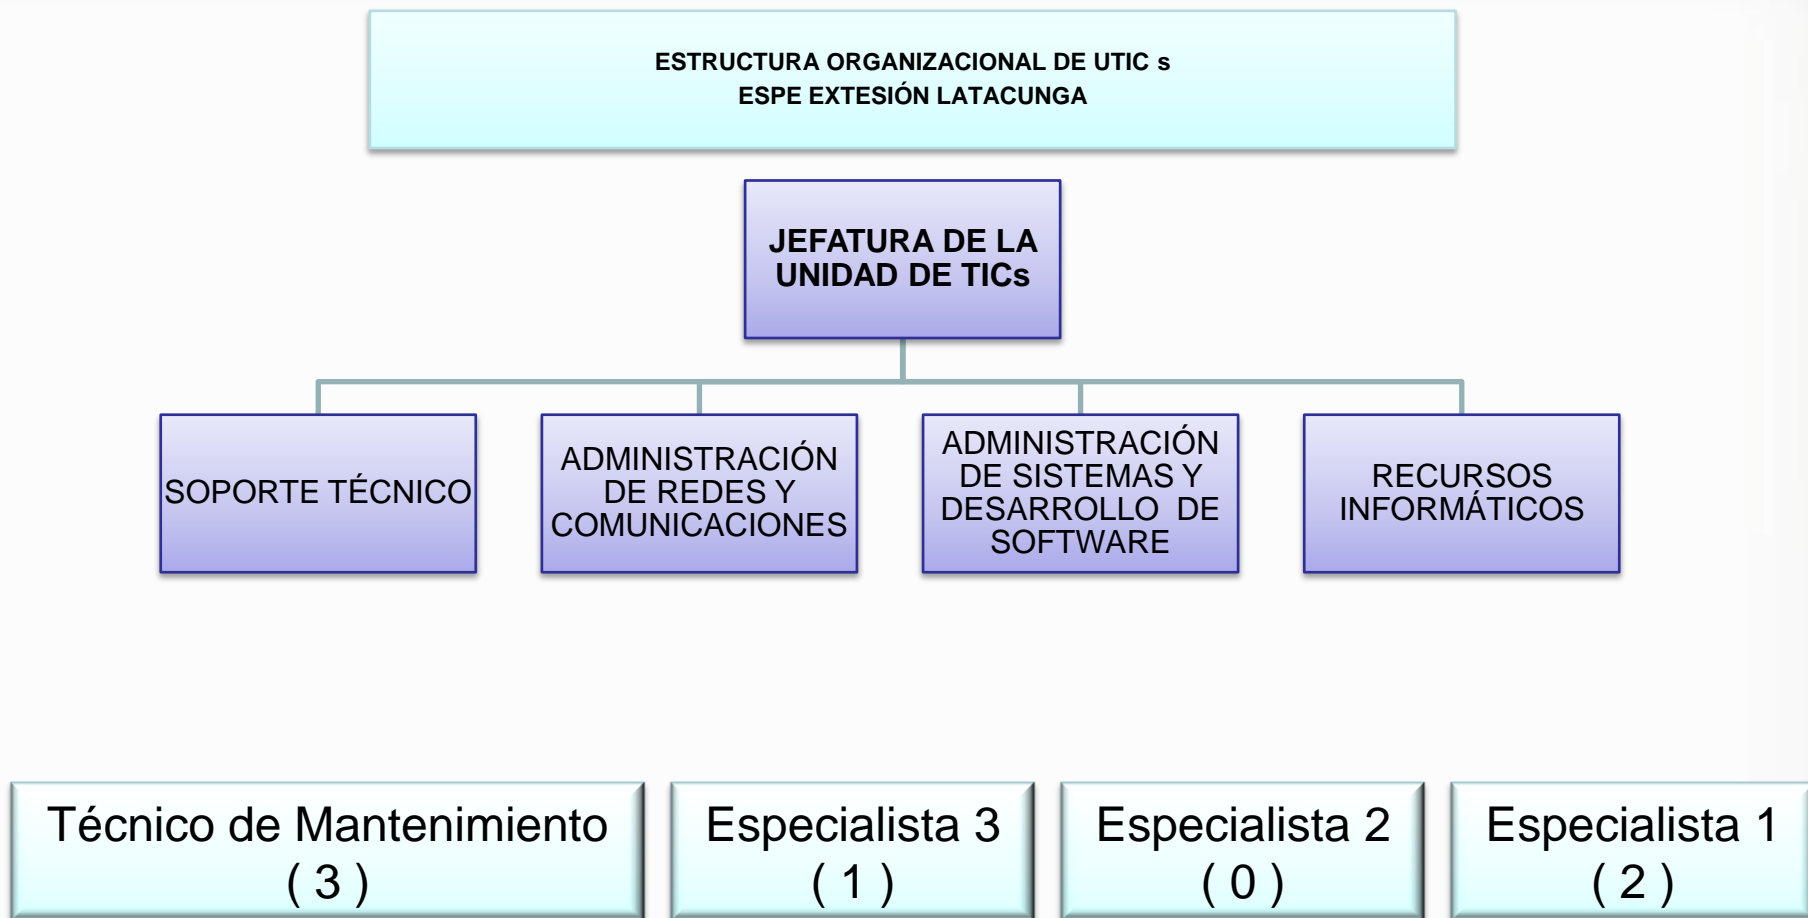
ESTRUCTURA ORGANIZACIONAL DE UTIC s
ESPE EXTESIÓN LATACUNGA

JEFATURA DE LA UNIDAD DE TICs

SOPORTE TÉCNICO

ADMINISTRACIÓN DE REDES Y COMUNICACIONES

ADMINISTRACIÓN DE SISTEMAS Y DESARROLLO DE SOFTWARE

RECURSOS INFORMÁTICOS

Técnico de Mantenimiento ( 3 )

Especialista 3 ( 1 )

Especialista 2 ( 0 )

Especialista 1 ( 2 )